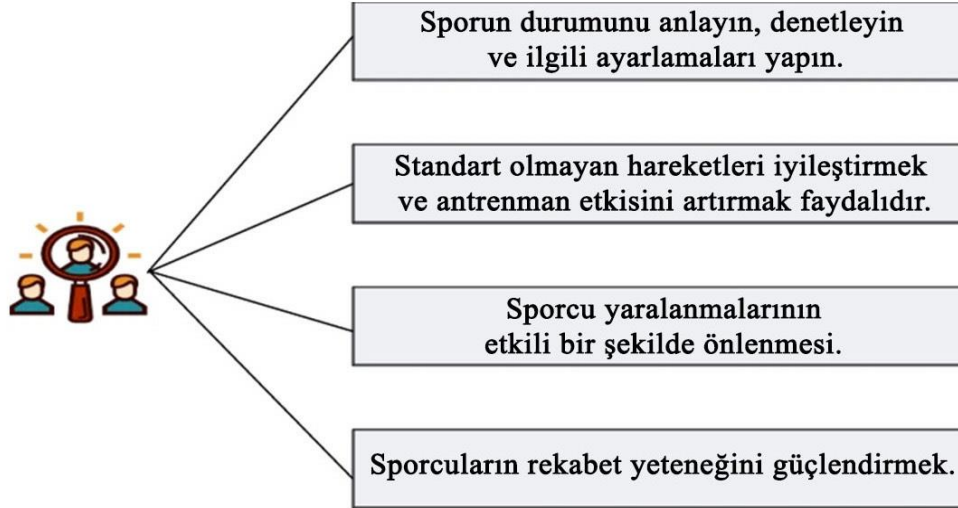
Sporun durumunu anlayın, denetleyin ve ilgili ayarlamaları yapın.

Standart olmayan hareketleri iyileştirmek ve antrenman etkisini artırmak faydalıdır.

Sporcu yaralanmalarının etkili bir şekilde önlenmesi.

Sporcuların rekabet yeteneğini güçlendirmek.